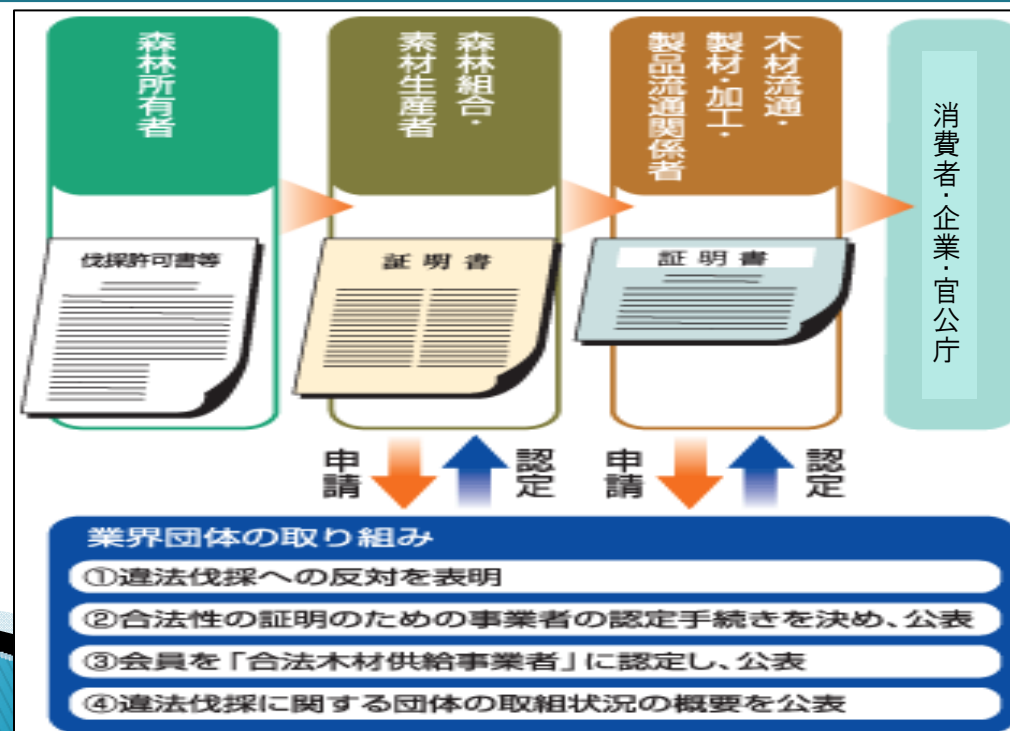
森林所有者

伐採許可書等

森林組合・素材生産者

証明書

木材流通・製材・加工・製品流通関係者

証明書

消費者・企業・官公庁

申請

認定

申請

認定

業界団体の取り組み

①違法伐採への反対を表明

②合法性の証明のための事業者の認定手続きを決め、公表

③会員を「合法木材供給事業者」に認定し、公表

④違法伐採に関する団体の取組状況の概要を公表